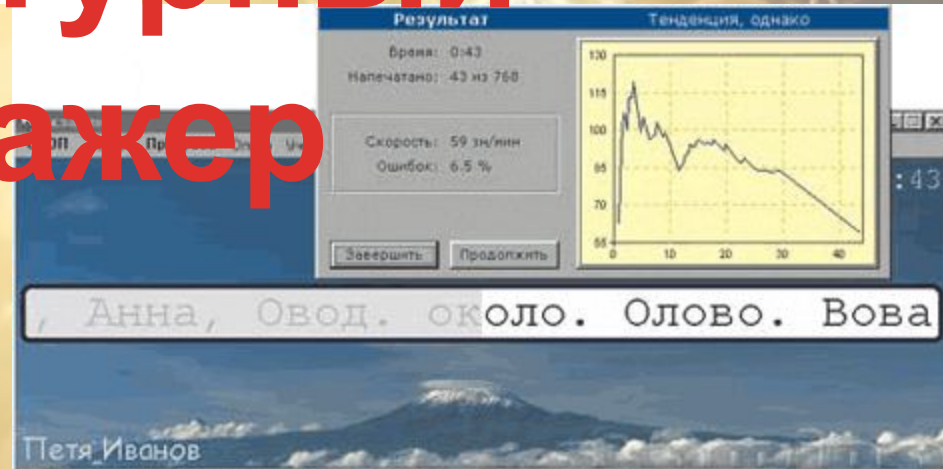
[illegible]
ажер

Результат
Тенденция, однако

Время: 0:43
Напечатано: 43 из 768

Скорость: 59 зн/мин
Ошибок: 6.5 %

Завершить
Продолжить

130
115
100
85
70
55
10
20
30
40

:43

, Анна, Овод. около. Олово. Вова

Петя Иванов